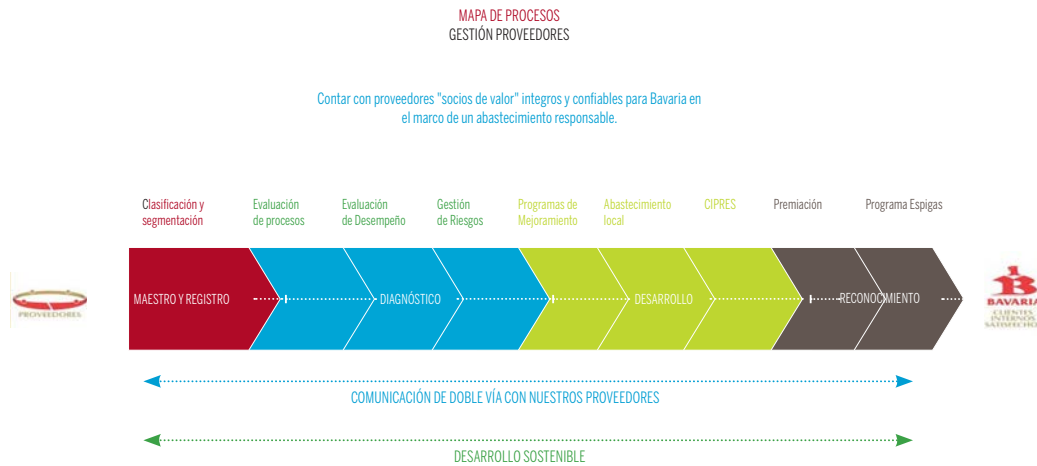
MAPA DE PROCESOS
GESTIÓN PROVEEDORES

Contar con proveedores "socios de valor" integros y confiables para Bavaria en el marco de un abastecimiento responsable.

Clasificación y segmentación

Evaluación de procesos

Evaluación de Desempeño

Gestión de Riesgos

Programas de Mejoramiento

Abastecimiento local

CIPRES

Premiación

Programa Espigas

PROVEEDORES

MAESTRO Y REGISTRO

DIAGNÓSTICO

DESARROLLO

RECONOCIMIENTO

BAVARIA
CLIENTES INTERNOS SATISFECHOS

COMUNICACIÓN DE DOBLE VÍA CON NUESTROS PROVEEDORES

DESARROLLO SOSTENIBLE